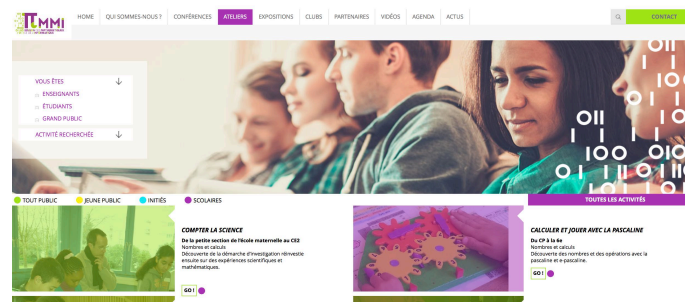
TeMMI

HOME QUI SOMMES-NOUS ? CONFÉRENCES ATELIERS EXPOSITIONS CLUBS PARTENAIRES VIDÉOS AGENDA ACTUS

CONTACT

VOUS ÊTES
ENSEIGNANTS
ÉTUDIANTS
GRAND PUBLIC
ACTIVITÉ RECHERCHÉE

TOUT PUBLIC JEUNE PUBLIC INITIÉS SCOLAIRES

TOUTES LES ACTIVITÉS

COMPTER LA SCIENCE
De la petite section de l'école maternelle au CE2
Nombres et calculs
Découverte de la démarche d'investigation réinvestie ensuite sur des expériences scientifiques et mathématiques.
GO !

CALCULER ET JOUER AVEC LA PASCALINE
Du CP à la 6e
Nombres et calculs
Découverte des nombres et des opérations avec la pascaline et e-pascaline.
GO !